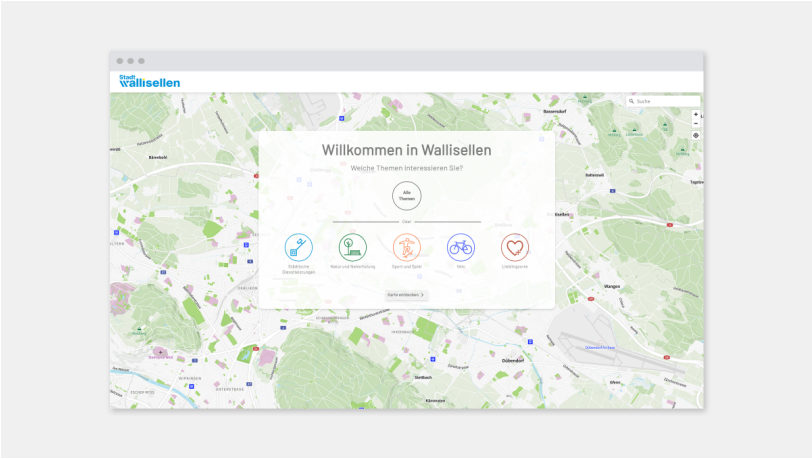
Stadt
Wallisellen

Suche

Willkommen in Wallisellen

Welche Themen interessieren Sie?

Alle Themen

oder

Städtische Dienstleistungen

Natur und Naherholung

Sport und Spiel

Velo

Lieblingsorte

Karte entdecken

Bassersdorf

Bärenbold

Wangen

Dübendorf

Stettbach

Kloten